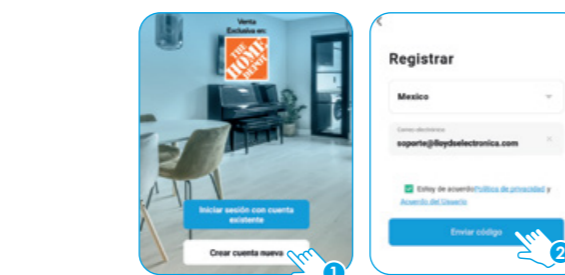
Venta Exclusiva en:

THE HOME DEPOT

Iniciar sesión con cuenta existente

Crear cuenta nueva

1

Registrar

Mexico

Correo electrónico

soporte@lloydselectronica.com

Estoy de acuerdo Política de privacidad y Acuerdo del Usuario

Enviar código

2